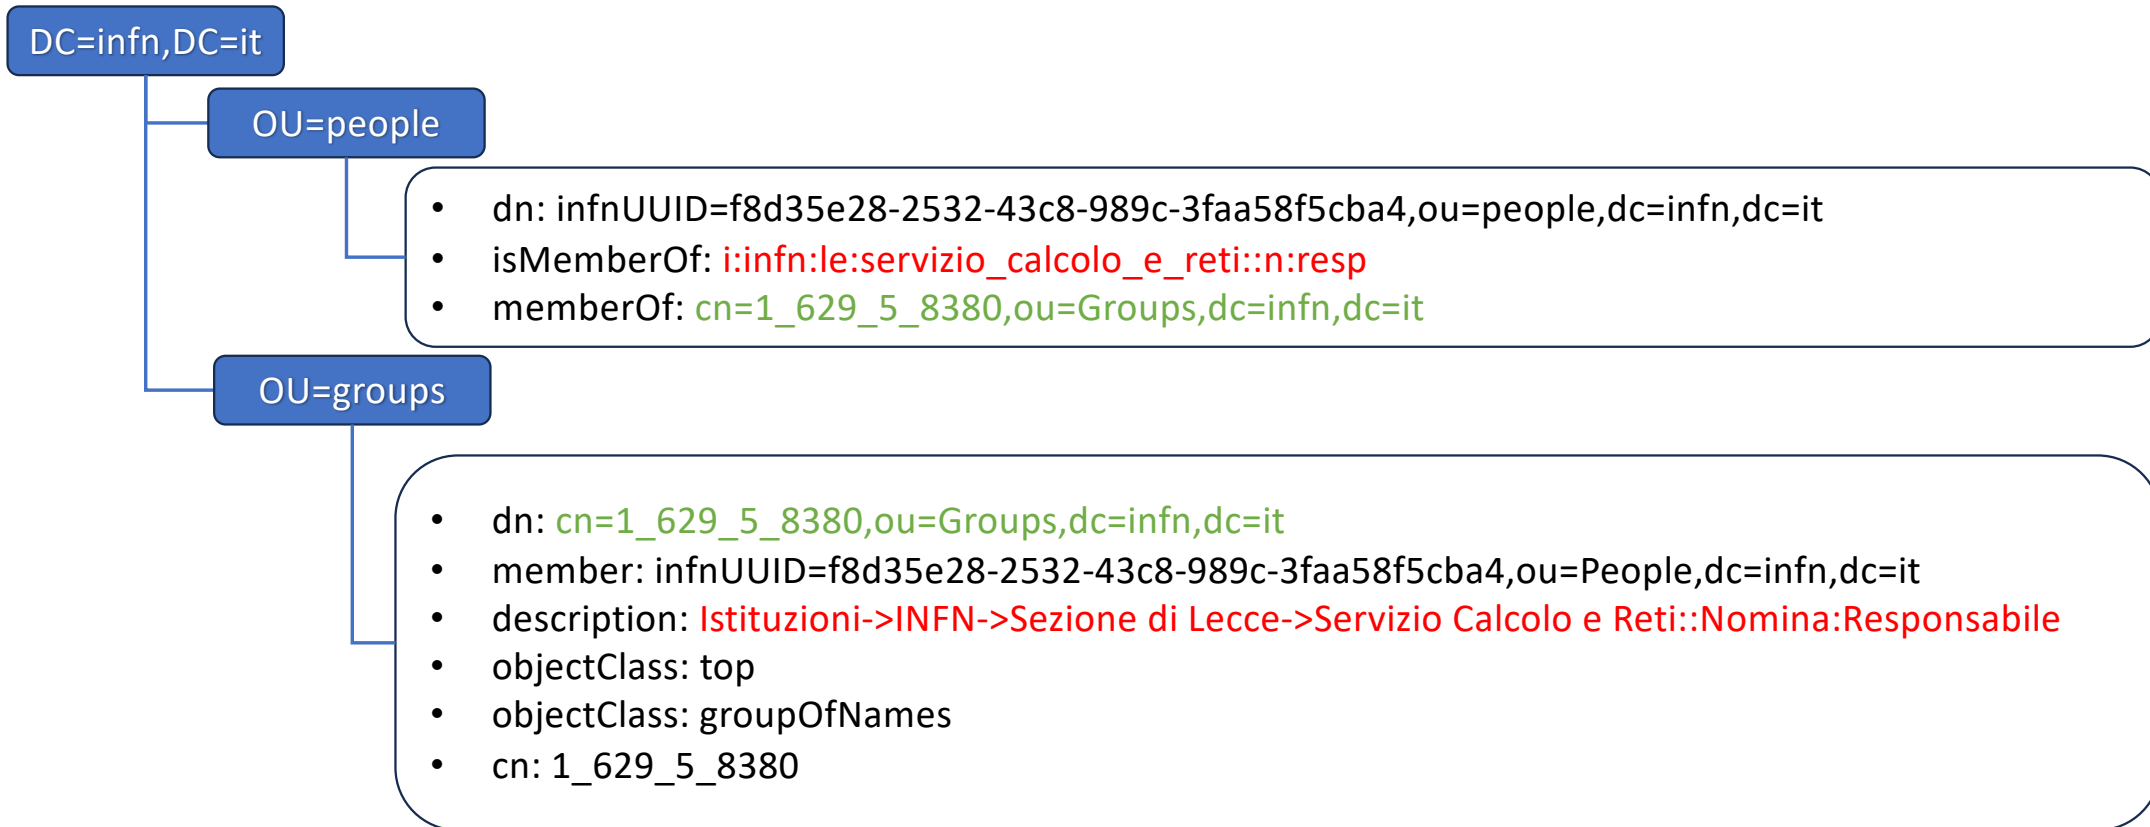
DC=infn,DC=it

OU=people

- dn: infnUUID=f8d35e28-2532-43c8-989c-3faa58f5cba4,ou=people,dc=infn,dc=it
- isMemberOf: i:infn:le:servizio_calcolo_e_reti::n:resp
- memberOf: cn=1_629_5_8380,ou=Groups,dc=infn,dc=it

OU=groups

- dn: cn=1_629_5_8380,ou=Groups,dc=infn,dc=it
- member: infnUUID=f8d35e28-2532-43c8-989c-3faa58f5cba4,ou=People,dc=infn,dc=it
- description: Istituzioni->INFN->Sezione di Lecce->Servizio Calcolo e Reti::Nomina:Responsabile
- objectClass: top
- objectClass: groupOfNames
- cn: 1_629_5_8380